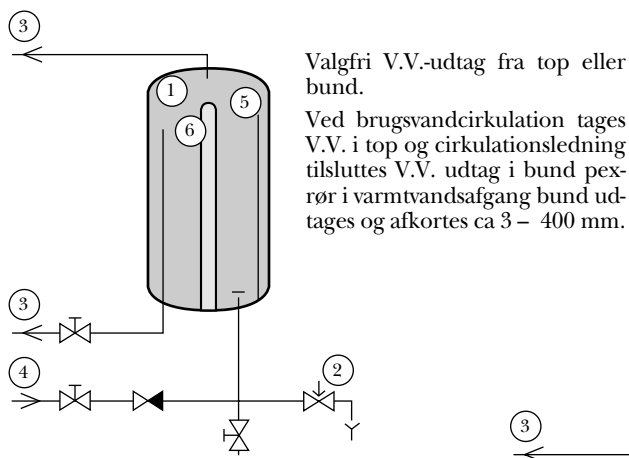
3

1

5

6

3

4

2

3

Valgfri V.V.-udtag fra top eller bund.

Ved brugsvandcirkulation tages V.V. i top og cirkulationsledning tilsluttes V.V. udtag i bund pexrør i varmtvandsafgang bund udtages og afkortes ca 3 – 400 mm.